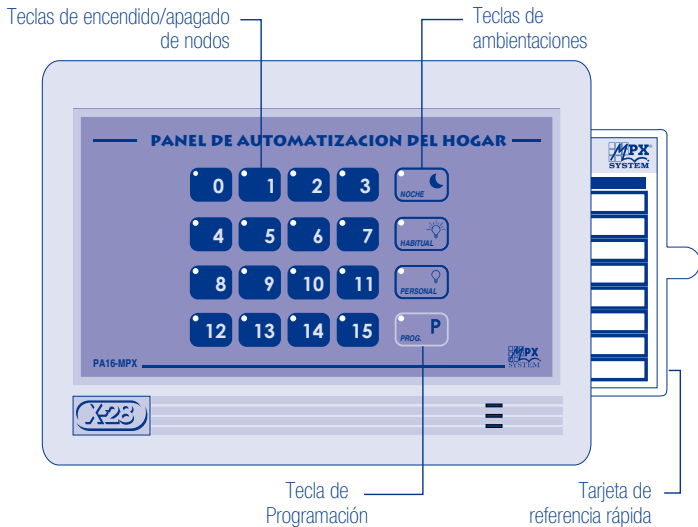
Teclas de encendido/apagado de nodos

Teclas de ambientaciones

PANEL DE AUTOMATIZACION DEL HOGAR

0 1 2 3 NOCHE

4 5 6 7 HABITUAL

8 9 10 11 PERSONAL

12 13 14 15 PROG. P

PA16-MPX

MPX SYSTEM

MPX SYSTEM

X-28

Tecla de Programación

Tarjeta de referencia rápida